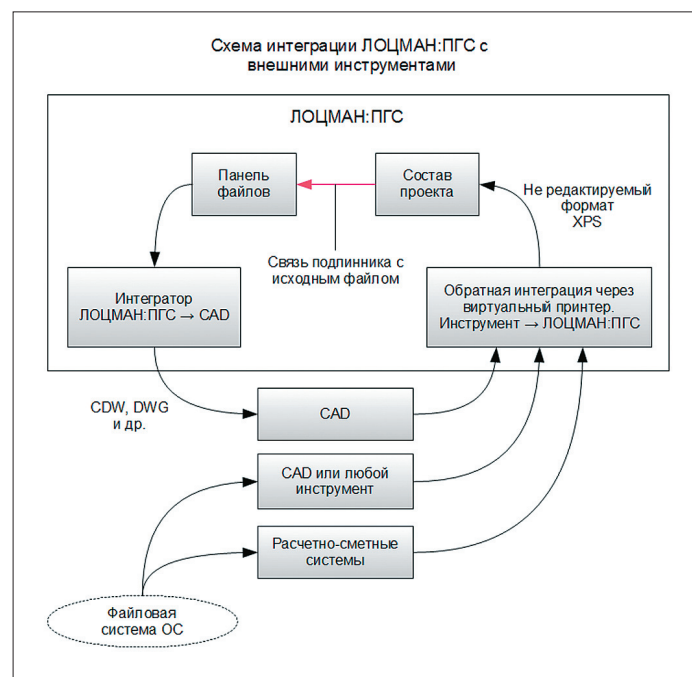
Схема интеграции ЛОЦМАН:ПГС с внешними инструментами

ЛОЦМАН:ПГС

Панель файлов

Состав проекта

Не редактируемый формат XPS

Связь подлинника с исходным файлом

Интегратор ЛОЦМАН:ПГС → CAD

Обратная интеграция через виртуальный принтер. Инструмент → ЛОЦМАН:ПГС

CDW, DWG и др.

CAD

CAD или любой инструмент

Расчетно-сметные системы

Файловая система ОС